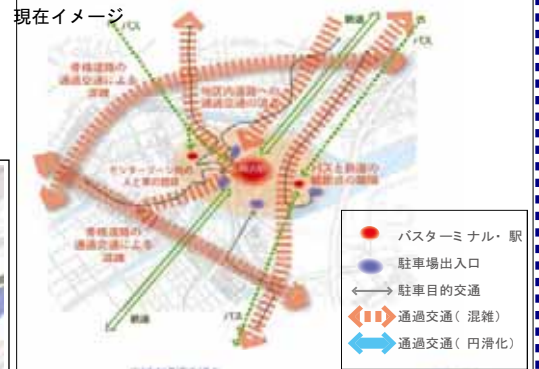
現在イメージ

鉄道

バス

幹線道路の通過交通による混雑

地区内道路への通過交通の流入

センターゾーン内の人と車の錯綜

バスと鉄道の結節点の課題

幹線道路の通過交通による混雑

鉄道

バス

バスターミナル・駅

駐車場出入口

駐車目的交通

通過交通（混雑）

通過交通（円滑化）